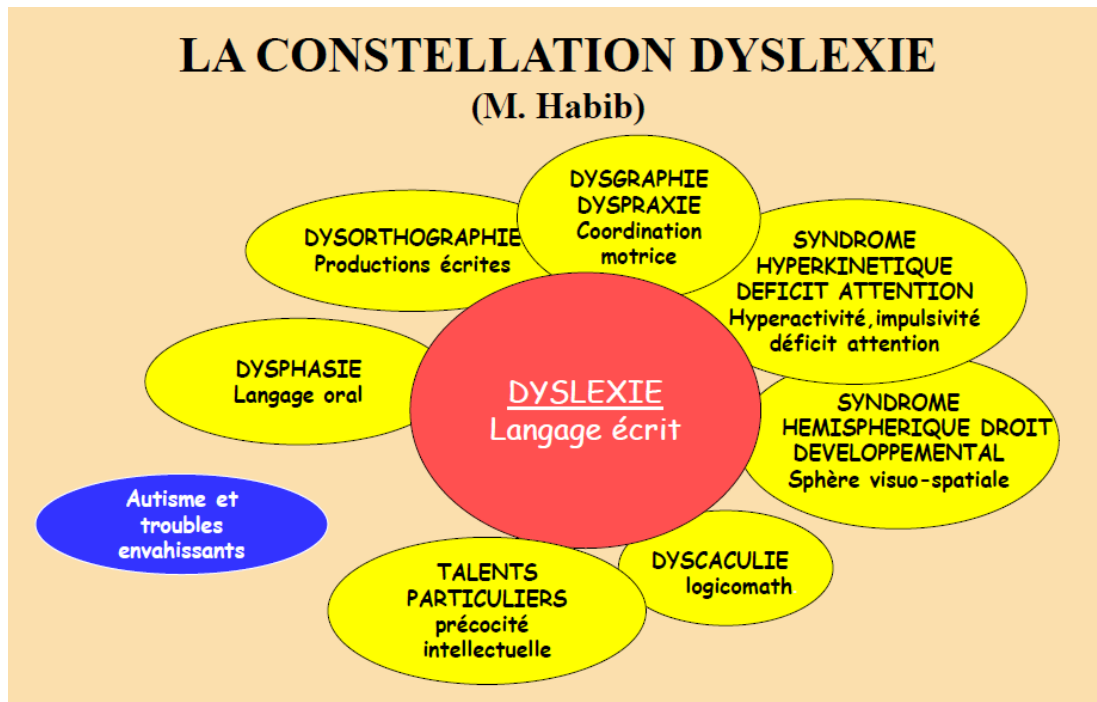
LA CONSTELLATION DYSLEXIE
(M. Habib)

DYSGRAPHIE
DYSPRAXIE
Coordination motrice

DYSORTHOGRAPHIE
Productions écrites

SYNDROME
HYPERKINETIQUE
DEFICIT ATTENTION
Hyperactivité, impulsivité déficit attention

DYSPHASIE
Langage oral

DYSLEXIE
Langage écrit

SYNDROME
HEMISPHERIQUE DROIT
DEVELOPPEMENTAL
Sphère visuo-spatiale

Autisme et troubles envahissants

TALENTS
PARTICULIERS
précocité intellectuelle

DYSCACULIE
logicomath